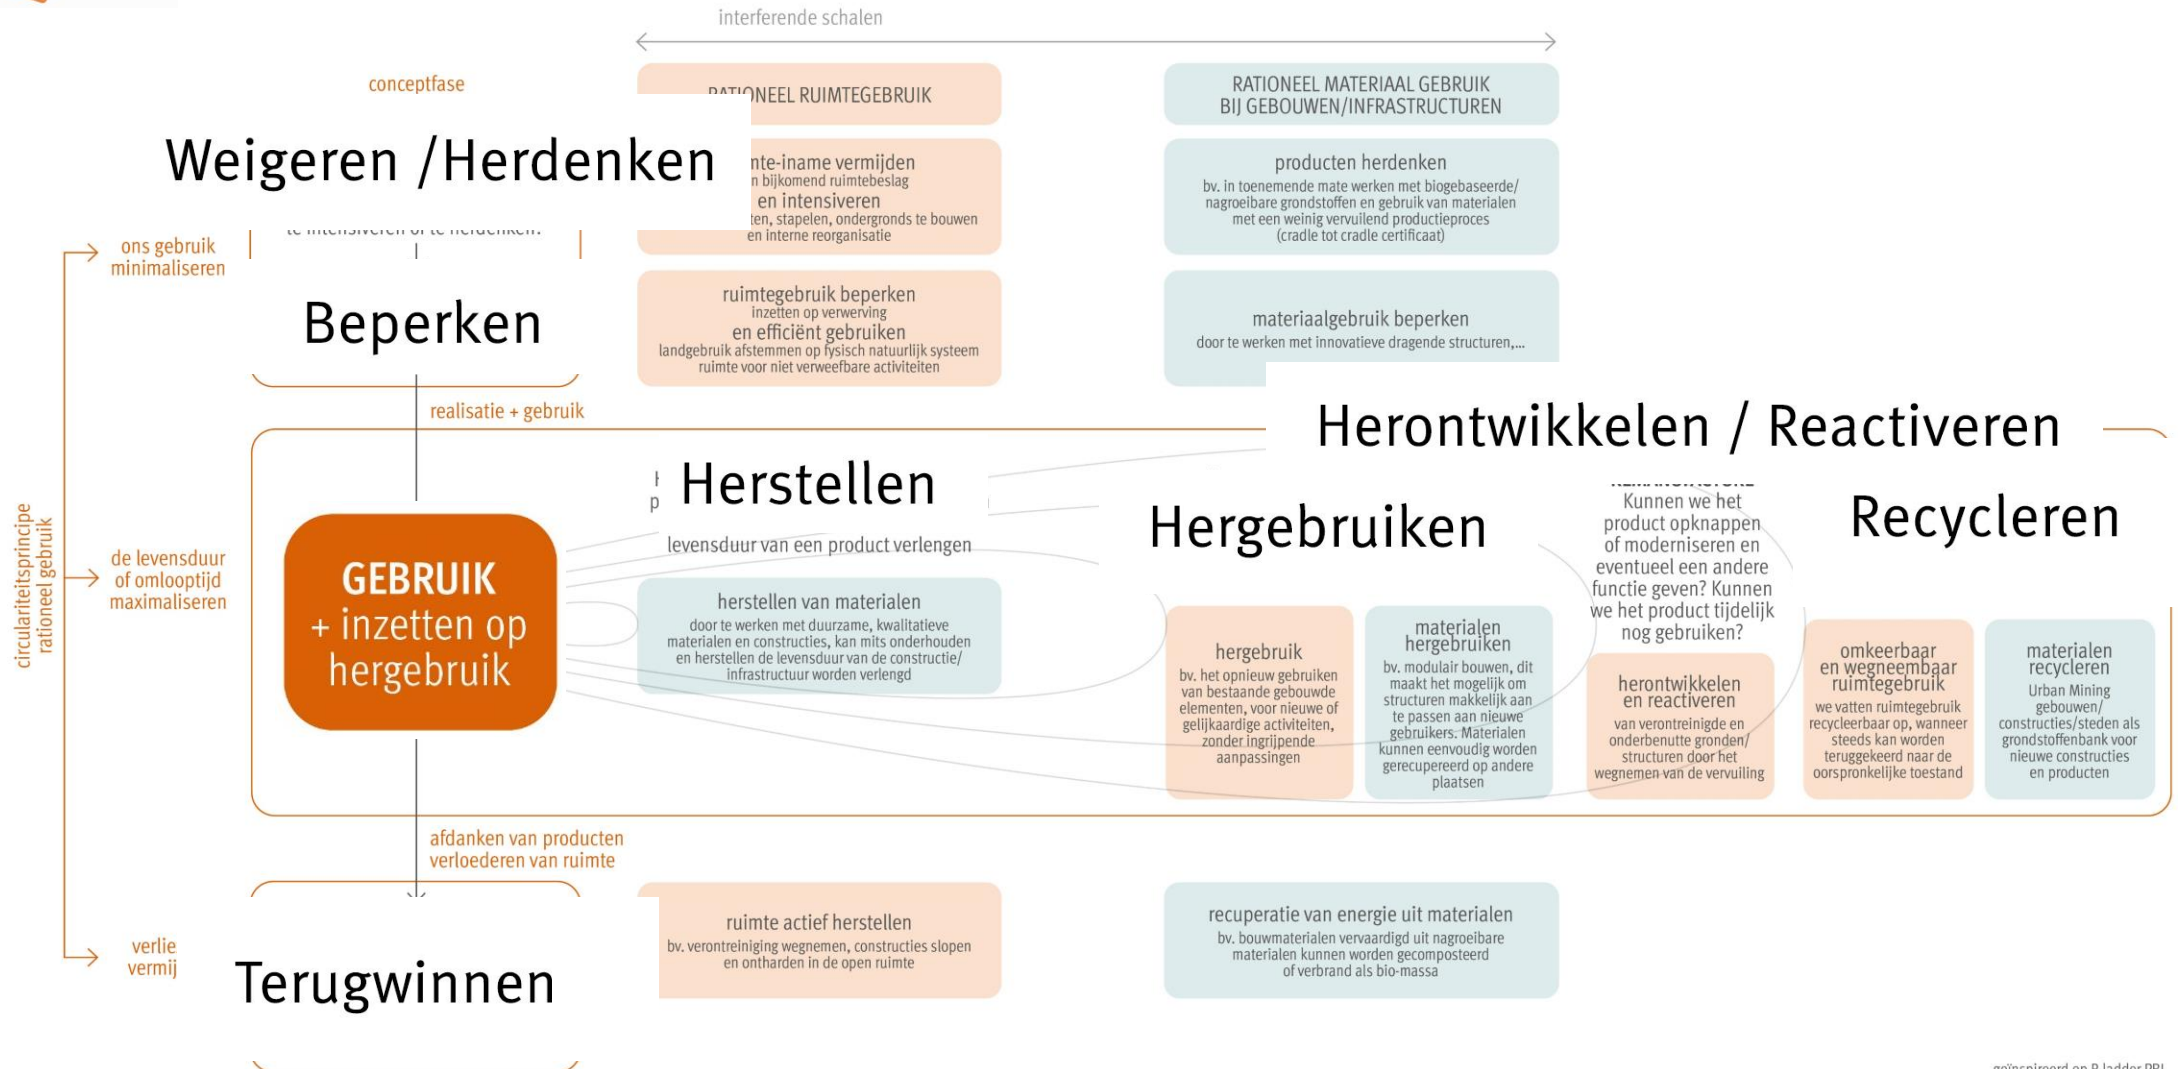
interfererende schalen

conceptfase

RATIONEEL RUIMTEGEBRUIK

RATIONEEL MATERIAAL GEBRUIK BIJ GEBOUWEN/INFRASTRUCTUREN

Weigeren /Herdenken

nte-iname vermijden
n bijkomend ruimtebeslag
en intensiveren
ten, stapelen, ondergronds te bouwen
en interne reorganisatie

producten herdenken
bv. in toenemende mate werken met biogebaseerde/ nagroeibare grondstoffen en gebruik van materialen met een weinig vervuilend productieproces (cradle tot cradle certificaat)

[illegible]

ons gebruik minimaliseren

Beperken

ruimtegebruik beperken
inzetten op verwerving
en efficiënt gebruiken
landgebruik afstemmen op fysisch natuurlijk systeem
ruimte voor niet verweefbare activiteiten

materiaalgebruik beperken
door te werken met innovatieve dragende structuren,...

realisatie + gebruik

Herontwikkelen / Reactiveren

Herstellen

levensduur van een product verlengen

Hergebruiken

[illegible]
Kunnen we het product opknappen of moderniseren en eventueel een andere functie geven? Kunnen we het product tijdelijk nog gebruiken?

Recycleren

circulariteitsprincipe rationeel gebruik

de levensduur of omlooptijd maximaliseren

GEBRUIK
+ inzetten op hergebruik

herstellen van materialen
door te werken met duurzame, kwalitatieve materialen en constructies, kan mits onderhouden en herstellen de levensduur van de constructie/ infrastructuur worden verlengd

hergebruik
bv. het opnieuw gebruiken van bestaande gebouwde elementen, voor nieuwe of gelijkaardige activiteiten, zonder ingrijpende aanpassingen

materialen hergebruiken
bv. modulair bouwen, dit maakt het mogelijk om structuren makkelijk aan te passen aan nieuwe gebruikers. Materialen kunnen eenvoudig worden gerecupereerd op andere plaatsen

herontwikkelen en reactiveren
van verontreinigde en onderbenutte gronden/ structuren door het wegnemen van de vervuiling

omkeerbaar en wegneembaar ruimtegebruik
we vatten ruimtegebruik recycleerbaar op, wanneer steeds kan worden teruggekeerd naar de oorspronkelijke toestand

materialen recycleren
Urban Mining gebouwen/ constructies/steden als grondstoffenbank voor nieuwe constructies en producten

afdanken van producten
verloederen van ruimte

verlie
vermij

Terugwinnen

ruimte actief herstellen
bv. verontreiniging wegnemen, constructies slopen en ontharden in de open ruimte

recuperatie van energie uit materialen
bv. bouwmaterialen vervaardigd uit nagroeibare materialen kunnen worden gecomposteerd of verbrand als bio-massa

geïnspireerd op R-ladder PBL